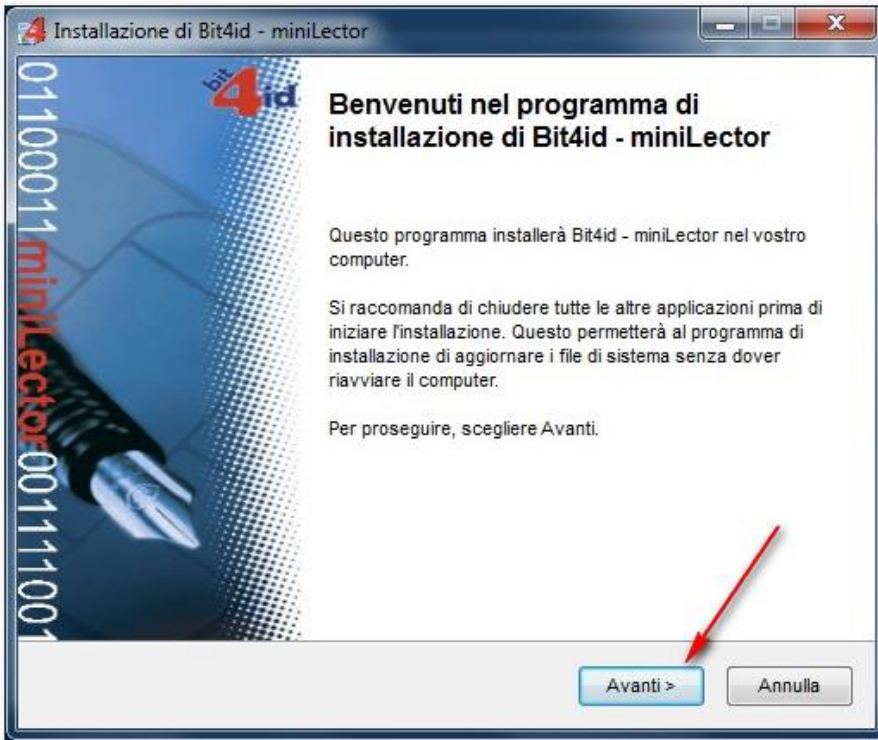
Installazione di Bit4id - miniLector

bit4id

01100011miniLector00111001

Benvenuti nel programma di installazione di Bit4id - miniLector

Questo programma installerà Bit4id - miniLector nel vostro computer.

Si raccomanda di chiudere tutte le altre applicazioni prima di iniziare l'installazione. Questo permetterà al programma di installazione di aggiornare i file di sistema senza dover riavviare il computer.

Per proseguire, scegliere Avanti.

Avanti >

Annulla